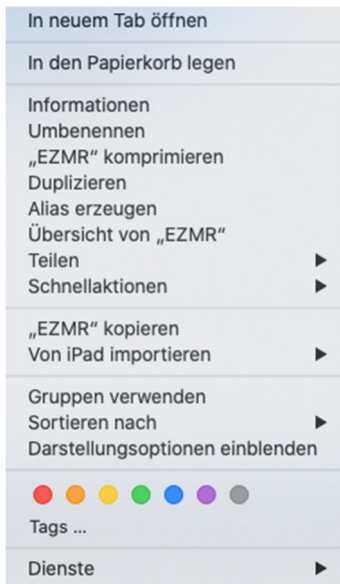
In neuem Tab öffnen

In den Papierkorb legen

Informationen
Umbenennen
„EZMR" komprimieren
Duplizieren
Alias erzeugen
Übersicht von „EZMR"
Teilen
Schnellaktionen

„EZMR" kopieren
Von iPad importieren

Gruppen verwenden
Sortieren nach
Darstellungsoptionen einblenden

Tags ...

Dienste